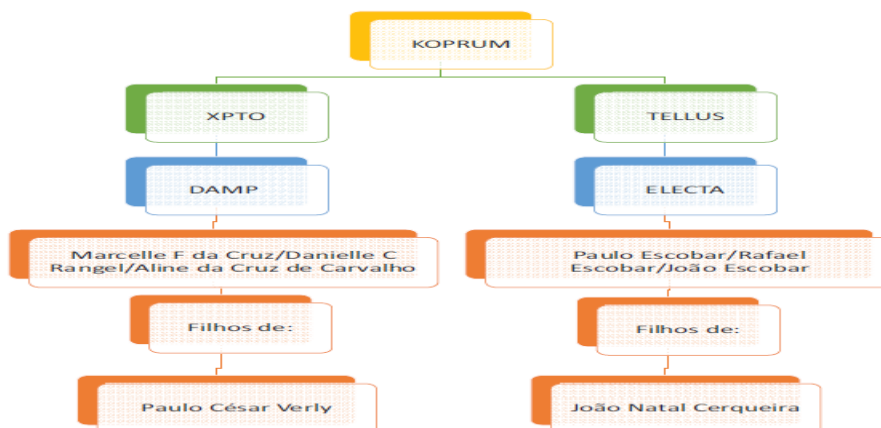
KOPRUM

XPTO

DAMP

Marcelle F da Cruz/Danielle C Rangel/Aline da Cruz de Carvalho

Filhos de:

Paulo César Verly

TELLUS

ELECTA

Paulo Escobar/Rafael Escobar/João Escobar

Filhos de:

João Natal Cerqueira